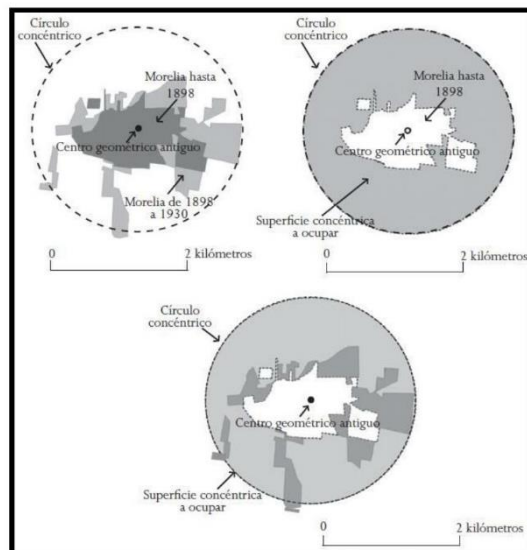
Círculo concéntrico

Morelia hasta 1898

Centro geométrico antiguo

Morelia de 1898 a 1930

0

2 kilómetros

Círculo concéntrico

Morelia hasta 1898

Centro geométrico antiguo

Superficie concéntrica a ocupar

0

2 kilómetros

Círculo concéntrico

Centro geométrico antiguo

Superficie concéntrica a ocupar

0

2 kilómetros